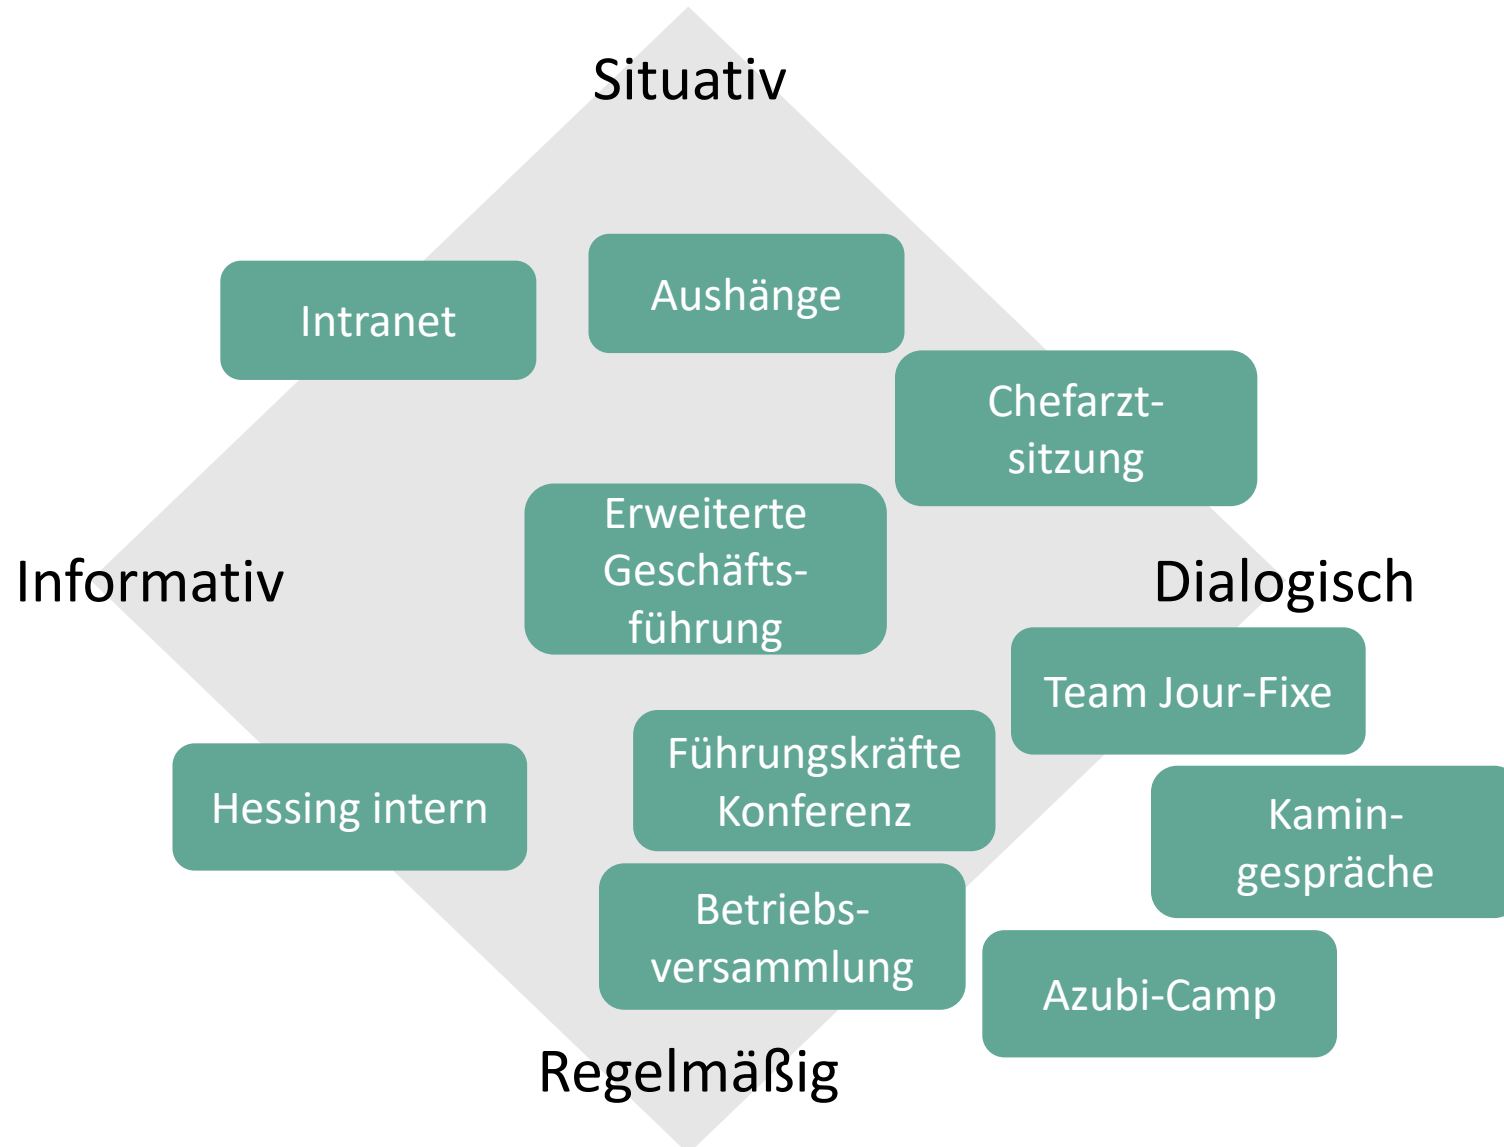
Situativ

Intranet

Aushänge

Chefarzt-sitzung

Erweiterte Geschäfts-führung

Informativ

Dialogisch

Team Jour-Fixe

Führungskräfte Konferenz

Hessing intern

Kamin-gespräche

Betriebs-versammlung

Azubi-Camp

Regelmäßig